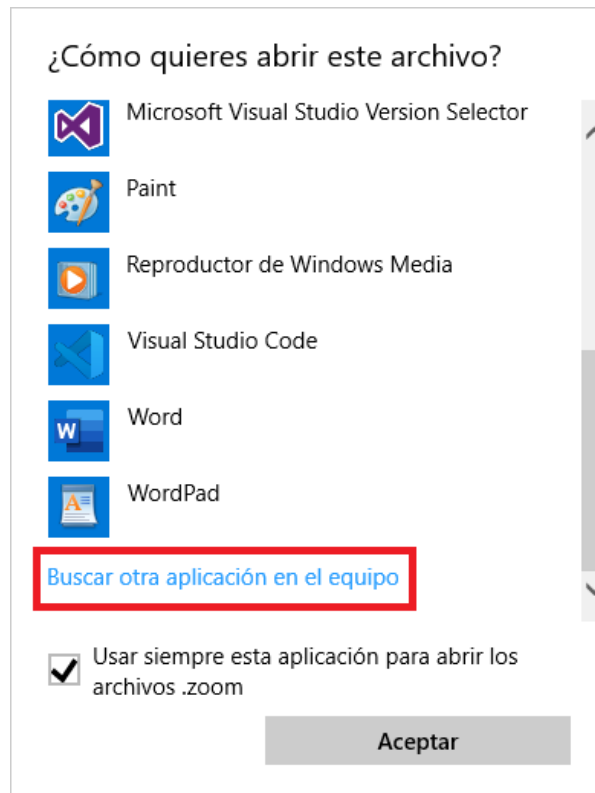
¿Cómo quieres abrir este archivo?

Microsoft Visual Studio Version Selector

Paint

Reproductor de Windows Media

Visual Studio Code

Word

WordPad

Buscar otra aplicación en el equipo

Usar siempre esta aplicación para abrir los archivos .zoom

Aceptar